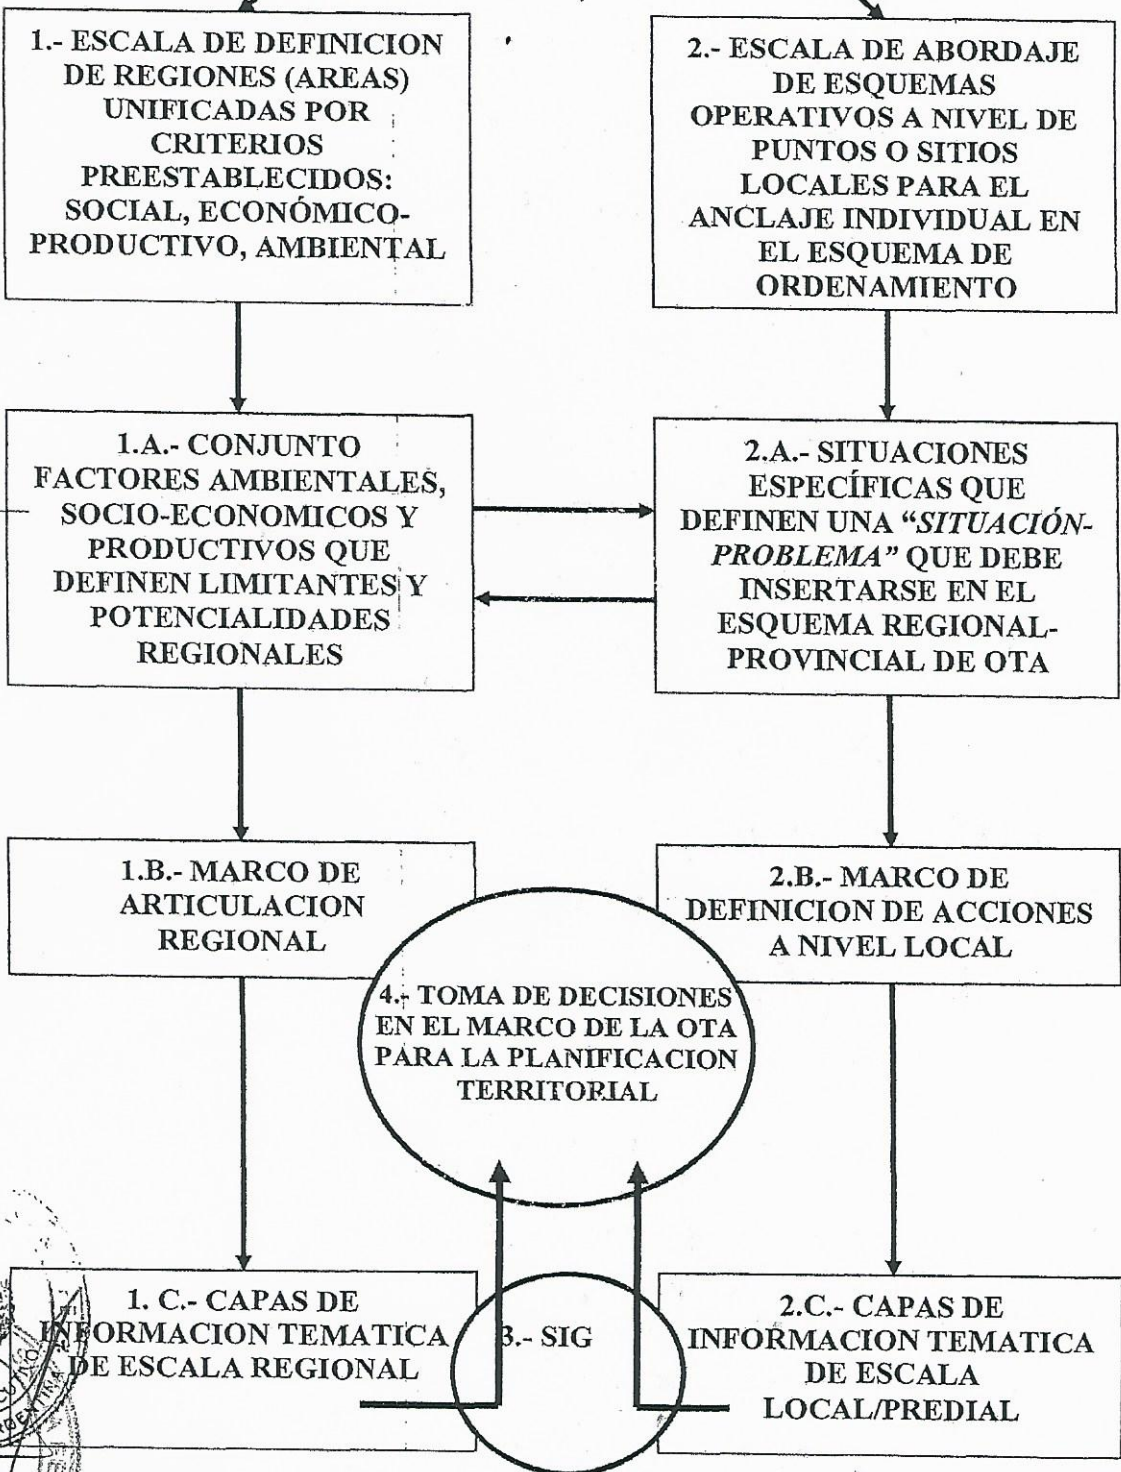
1.- ESCALA DE DEFINICION DE REGIONES (AREAS) UNIFICADAS POR CRITERIOS PREESTABLECIDOS: SOCIAL, ECONÓMICO-PRODUCTIVO, AMBIENTAL

2.- ESCALA DE ABORDAJE DE ESQUEMAS OPERATIVOS A NIVEL DE PUNTOS O SITIOS LOCALES PARA EL ANCLAJE INDIVIDUAL EN EL ESQUEMA DE ORDENAMIENTO

1.A.- CONJUNTO FACTORES AMBIENTALES, SOCIO-ECONOMICOS Y PRODUCTIVOS QUE DEFINEN LIMITANTES Y POTENCIALIDADES REGIONALES

2.A.- SITUACIONES ESPECÍFICAS QUE DEFINEN UNA "SITUACIÓN-PROBLEMA" QUE DEBE INSERTARSE EN EL ESQUEMA REGIONAL-PROVINCIAL DE OTA

1.B.- MARCO DE ARTICULACION REGIONAL

2.B.- MARCO DE DEFINICION DE ACCIONES A NIVEL LOCAL

4.- TOMA DE DECISIONES EN EL MARCO DE LA OTA PARA LA PLANIFICACION TERRITORIAL

1. C.- CAPAS DE INFORMACION TEMATICA DE ESCALA REGIONAL

3.- SIG

2.C.- CAPAS DE INFORMACION TEMATICA DE ESCALA LOCAL/PREDIAL